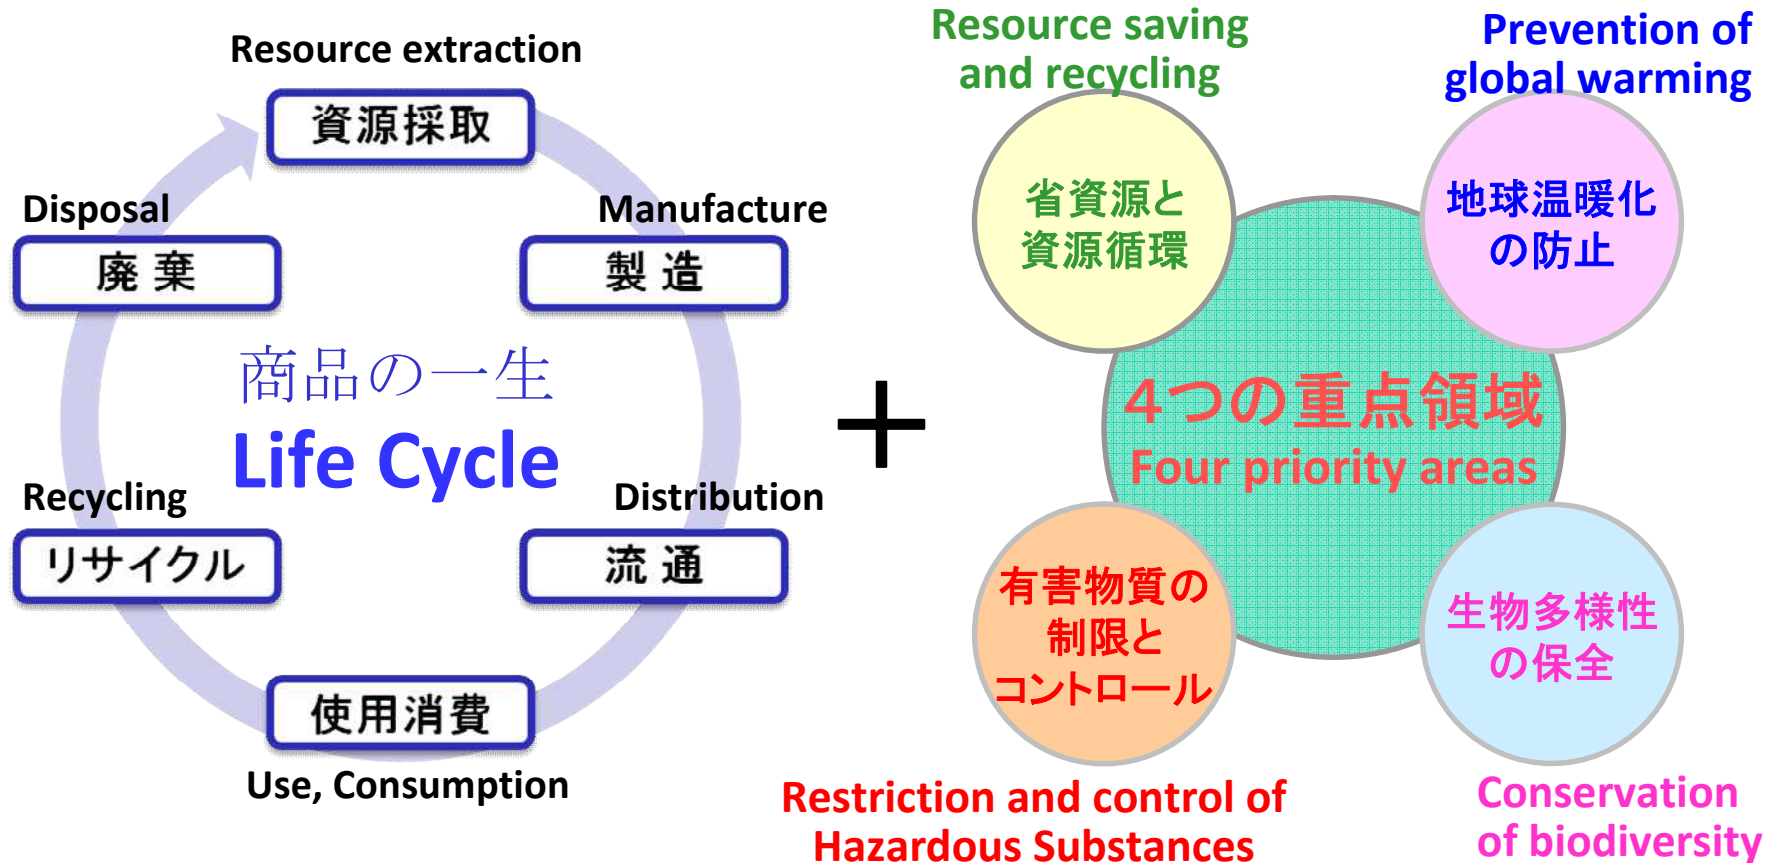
Resource extraction
資源採取

Disposal
廃 棄

Manufacture
製 造

商品の一生
Life Cycle

Recycling
リサイクル

Distribution
流 通

使用消費
Use, Consumption

+

Resource saving and recycling
省資源と資源循環

Prevention of global warming
地球温暖化の防止

4つの重点領域
Four priority areas

有害物質の制限とコントロール

生物多様性の保全

Restriction and control of Hazardous Substances

Conservation of biodiversity